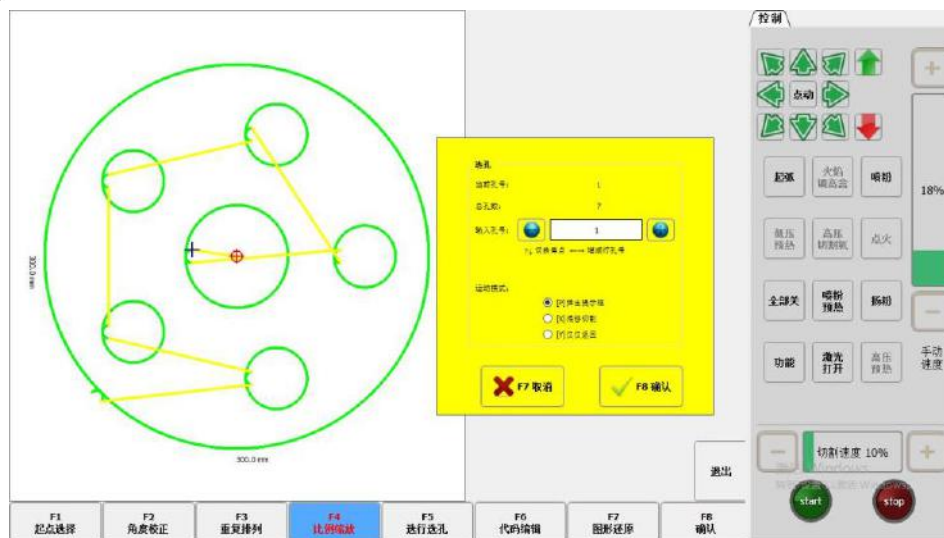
300.0 mm

300.0 mm

选孔

当前孔号: 1

总孔数: 7

输入孔号: 1

↑↓ 切换焦点 ←→ 增减孔号

运动模式:

[P] 停在选定孔

[N] 继续切割

[R] 立即返回

F7 取消

F8 确认

控制

点动

起弧

火焰 调高器

喷割

低压 预热

高压 切割氧

点火

全部关

喷粉 预热

拆割

功能

激光 打开

高压 预热

18%

手动 速度

切割速度 10%

退出

start

stop

F1 起点选择

F2 角度校正

F3 重复排列

F4 比例缩放

F5 进行选孔

F6 代码编辑

F7 图形还原

F8 确认